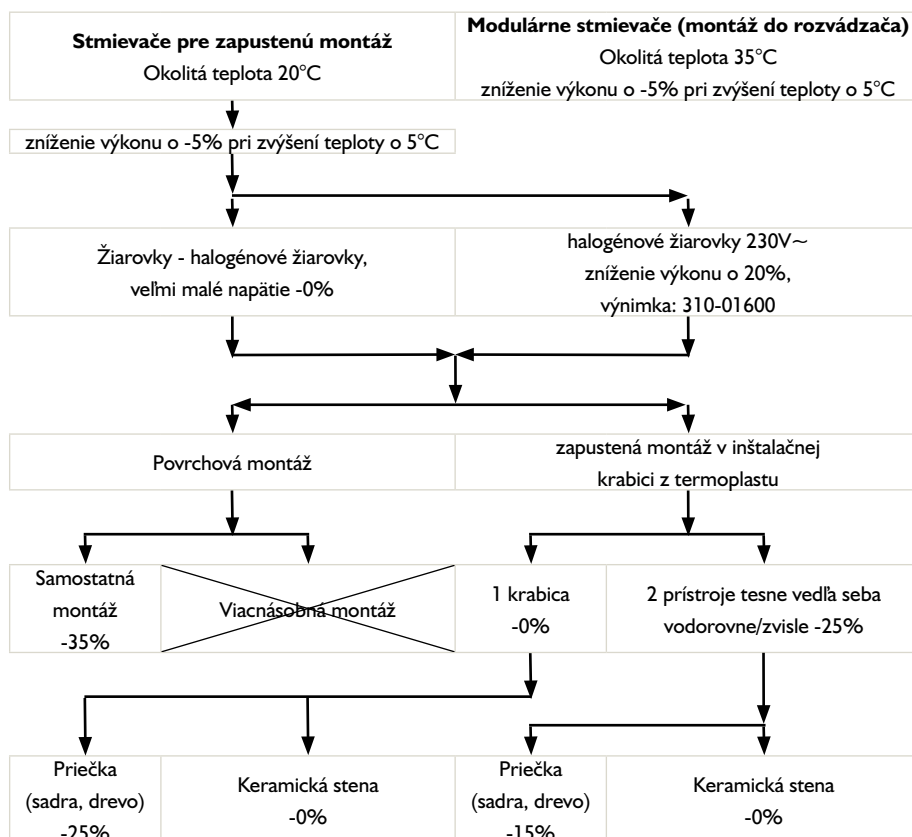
**Stmievače pre zapustenú montáž**
Okolitá teplota 20°C

**Modulárne stmievače (montáž do rozvádzača)**
Okolitá teplota 35°C
zníženie výkonu o -5% pri zvýšení teploty o 5°C

zníženie výkonu o -5% pri zvýšení teploty o 5°C

Žiarovky - halogénové žiarovky, veľmi malé napätie -0%

halogénové žiarovky 230V~
zníženie výkonu o 20%,
výnimka: 310-01600

Povrchová montáž

zapustená montáž v inštalačnej krabici z termoplastu

Samostatná montáž -35%

Viacnásobná montáž

1 krabica -0%

2 prístroje tesne vedľa seba vodorovne/zvisle -25%

Priečka (sadra, drevo) -25%

Keramická stena -0%

Priečka (sadra, drevo) -15%

Keramická stena -0%